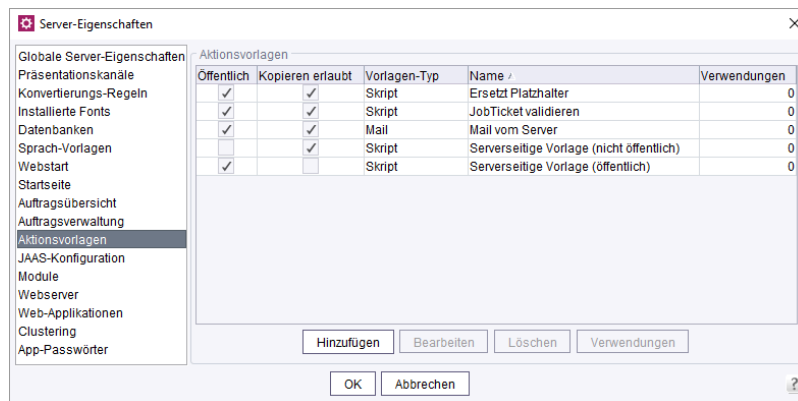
Server-Eigenschaften

×

Globale Server-Eigenschaften
Präsentationskanäle
Konvertierungs-Regeln
Installierte Fonts
Datenbanken
Sprach-Vorlagen
Webstart
Startseite
Auftragsübersicht
Auftragsverwaltung
Aktionsvorlagen
JAAS-Konfiguration
Module
Webserver
Web-Applikationen
Clustering
App-Passwörter

Aktionsvorlagen

| Öffentlich | Kopieren erlaubt | Vorlagen-Typ | Name | Verwendungen |
|---|---|---|---|---|
| ✓ | ✓ | Skript | Ersetzt Platzhalter | 0 |
| ✓ | ✓ | Skript | JobTicket validieren | 0 |
| ✓ | ✓ | Mail | Mail vom Server | 0 |
| | ✓ | Skript | Serverseitige Vorlage (nicht öffentlich) | 0 |
| ✓ | | Skript | Serverseitige Vorlage (öffentlich) | 0 |

Hinzufügen Bearbeiten Löschen Verwendungen

OK Abbrechen

?